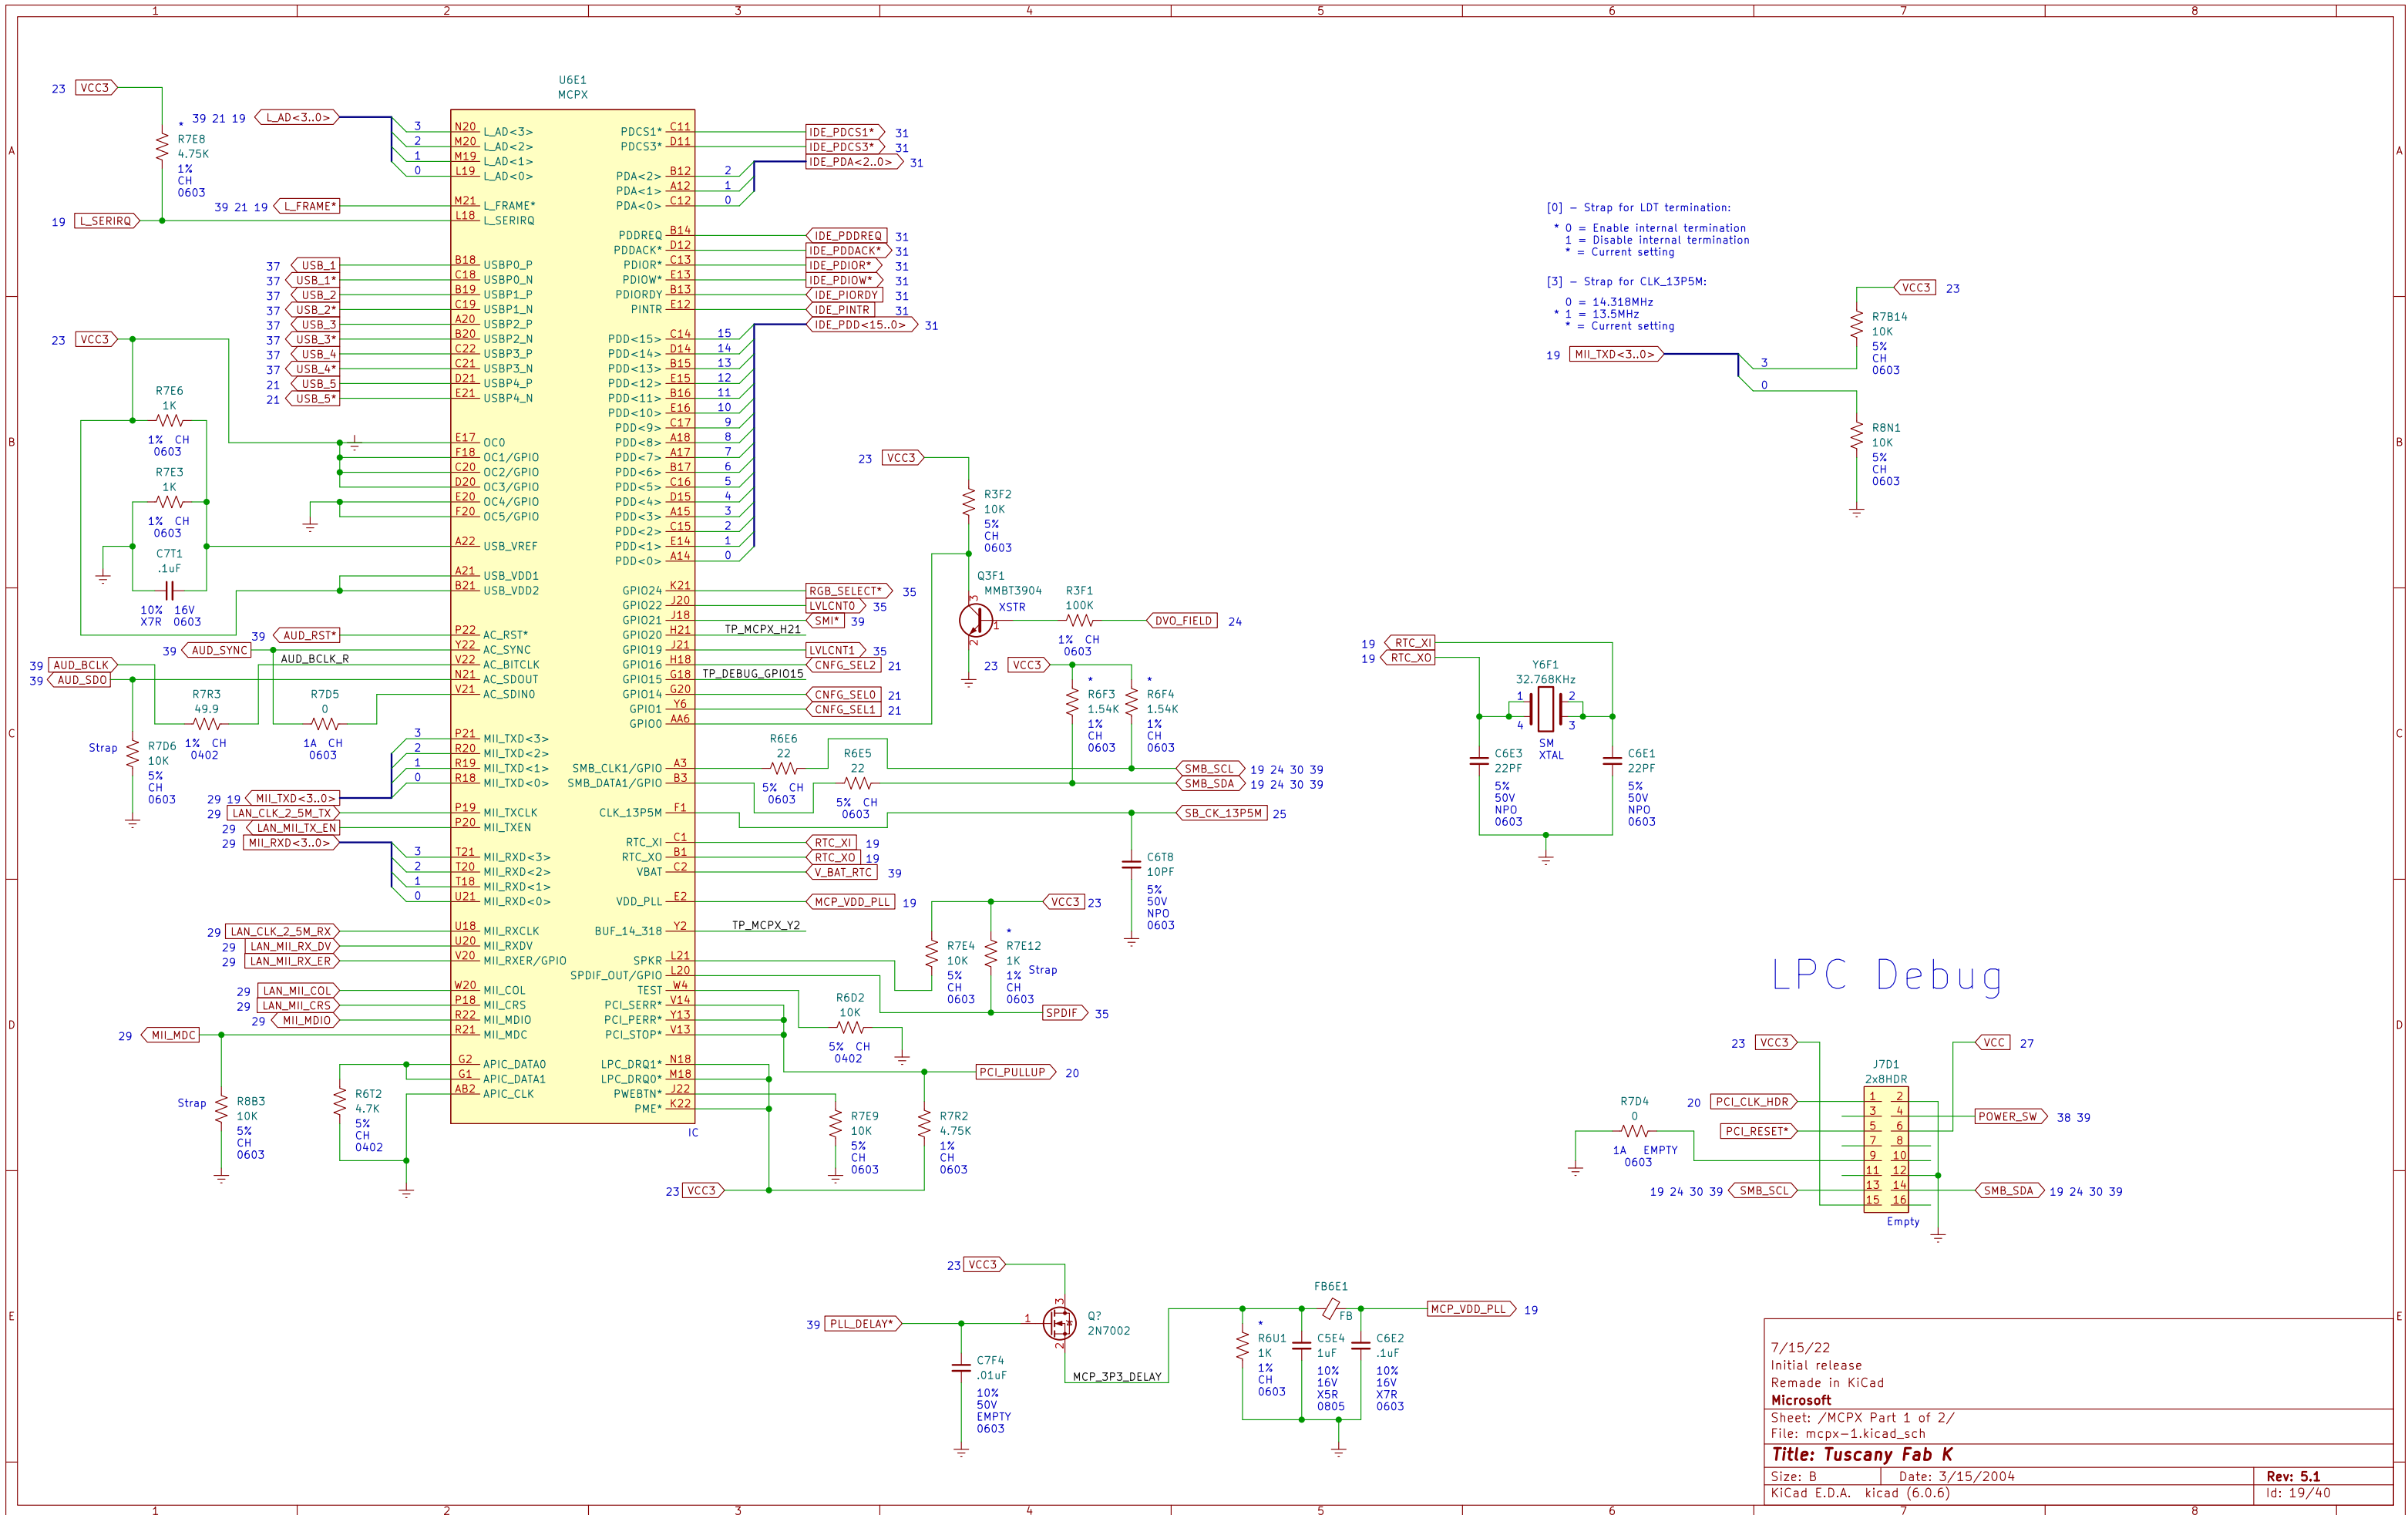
1 2 3 4 5 6 7 8

A B C D E

U6E1
MCPX

23 VCC3
R7E8
4.75K
1%
CH
0603

39 21 19 L_AD<3..0>
3 2 1 0
N20 L_AD<3>
M20 L_AD<2>
M19 L_AD<1>
L19 L_AD<0>

39 21 19 L_FRAME*
M21 L_FRAME*
19 L_SERIRQ
L18 L_SERIRQ

37 USB_1 B18 USBP0_P
37 USB_1* C18 USBP0_N
37 USB_2 B19 USBP1_P
37 USB_2* C19 USBP1_N
37 USB_3 A20 USBP2_P
37 USB_3* B20 USBP2_N
37 USB_4 C22 USBP3_P
37 USB_4* C21 USBP3_N
21 USB_5 D21 USBP4_P
21 USB_5* E21 USBP4_N

23 VCC3
R7E6
1K
1% CH
0603
R7E3
1K
1% CH
0603
C7T1
.1uF
10% 16V
X7R 0603

E17 OC0
F18 OC1/GPIO
C20 OC2/GPIO
D20 OC3/GPIO
E20 OC4/GPIO
F20 OC5/GPIO
A22 USB_VREF
A21 USB_VDD1
B21 USB_VDD2

39 AUD_RST* P22 AC_RST*
39 AUD_SYNC Y22 AC_SYNC
39 AUD_BCLK AUD_BCLK_R V22 AC_BITCLK
39 AUD_SDO N21 AC_SDOUT
V21 AC_SDINO

R7R3
49.9
1% CH
0402
R7D5
0
1A CH
0603
Strap
R7D6
10K
5%
CH
0603

3 2 1 0
P21 MII_TXD<3>
R20 MII_TXD<2>
R19 MII_TXD<1>
R18 MII_TXD<0>
29 19 MII_TXD<3..0>
29 LAN_CLK_2_5M_TX P19 MII_TXCLK
29 LAN_MII_TX_EN P20 MII_TXEN
29 MII_RXD<3..0>
3 2 1 0
T21 MII_RXD<3>
T20 MII_RXD<2>
T18 MII_RXD<1>
U21 MII_RXD<0>

29 LAN_CLK_2_5M_RX U18 MII_RXCLK
29 LAN_MII_RX_DV U20 MII_RXDV
29 LAN_MII_RX_ER V20 MII_RXER/GPIO
29 LAN_MII_COL W20 MII_COL
29 LAN_MII_CRS P18 MII_CRS
29 MII_MDIO R22 MII_MDIO
29 MII_MDC R21 MII_MDC

G2 APIC_DATA0
G1 APIC_DATA1
AB2 APIC_CLK

Strap
R8B3
10K
5%
CH
0603
R6T2
4.7K
5%
CH
0402

PDCS1* C11 IDE_PDCS1* 31
PDCS3* D11 IDE_PDCS3* 31
IDE_PDA<2..0> 31
PDA<2> B12 2
PDA<1> A12 1
PDA<0> C12 0
PDDREQ B14 IDE_PDDREQ 31
PDDACK* D12 IDE_PDDACK* 31
PDIOR* C13 IDE_PDIOR* 31
PDIOW* E13 IDE_PDIOW* 31
PDIORDY B13 IDE_PIORDY 31
PINTR E12 IDE_PINTR 31
IDE_PDD<15..0> 31
PDD<15> C14 15
PDD<14> D14 14
PDD<13> B15 13
PDD<12> E15 12
PDD<11> B16 11
PDD<10> E16 10
PDD<9> C17 9
PDD<8> A18 8
PDD<7> A17 7
PDD<6> B17 6
PDD<5> C16 5
PDD<4> D15 4
PDD<3> A15 3
PDD<2> C15 2
PDD<1> E14 1
PDD<0> A14 0

GPIO24 K21 RGB_SELECT* 35
GPIO22 J20 LVLCNT0 35
GPIO21 J18 SMI* 39
GPIO20 H21 TP_MCPX_H21
GPIO19 J21 LVLCNT1 35
GPIO16 H18 CNFG_SEL2 21
GPIO15 G18 TP_DEBUG_GPIO15
GPIO14 G20 CNFG_SEL0 21
GPIO1 Y6 CNFG_SEL1 21
GPIO0 AA6

SMB_CLK1/GPIO A3
SMB_DATA1/GPIO B3
R6E6
22
5% CH
0603
R6E5
22
5% CH
0603
SMB_SCL 19 24 30 39
SMB_SDA 19 24 30 39
CLK_13P5M F1 SB_CK_13P5M 25
RTC_XI C1 RTC_XI 19
RTC_XO B1 RTC_XO 19
VBAT C2 V_BAT_RTC 39
VDD_PLL E2 MCP_VDD_PLL 19
BUF_14_318 Y2 TP_MCPX_Y2
SPKR L21
SPDIF_OUT/GPIO L20
TEST W4
PCI_SERR* V14
PCI_PERR* Y13
PCI_STOP* V13
LPC_DRQ1* N18
LPC_DRQ0* M18
PWEBTN* J22
PME* K22
IC

23 VCC3
R3F2
10K
5%
CH
0603
Q3F1
MMBT3904
XSTR
R3F1
100K
1% CH
0603
DVO_FIELD 24
23 VCC3
R6F3
1.54K
1%
CH
0603
R6F4
1.54K
1%
CH
0603
C6T8
10PF
5%
50V
NPO
0603

VCC3 23
R7E4
10K
5%
CH
0603
R7E12
1K
1%
CH
0603
Strap
SPDIF 35
R6D2
10K
5% CH
0402
PCI_PULLUP 20
R7E9
10K
5%
CH
0603
R7R2
4.75K
1%
CH
0603
23 VCC3

[0] – Strap for LDT termination:
* 0 = Enable internal termination
1 = Disable internal termination
* = Current setting

[3] – Strap for CLK_13P5M:
0 = 14.318MHz
* 1 = 13.5MHz
* = Current setting

VCC3 23
19 MII_TXD<3..0>
3
0
R7B14
10K
5%
CH
0603
R8N1
10K
5%
CH
0603

19 RTC_XI
19 RTC_XO
Y6F1
32.768KHz
1 2 4 3
SM
XTAL
C6E3
22PF
5%
50V
NPO
0603
C6E1
22PF
5%
50V
NPO
0603

LPC Debug

23 VCC3
VCC 27
J7D1
2x8HDR
R7D4
0
1A EMPTY
0603
20 PCI_CLK_HDR
PCI_RESET*
POWER_SW 38 39
19 24 30 39 SMB_SCL
SMB_SDA 19 24 30 39
1 2 3 4 5 6 7 8 9 10 11 12 13 14 15 16
Empty

23 VCC3
39 PLL_DELAY*
Q?
2N7002
C7F4
.01uF
10%
50V
EMPTY
0603
MCP_3P3_DELAY
FB6E1
FB
MCP_VDD_PLL 19
R6U1
1K
1%
CH
0603
C5E4
1uF
10%
16V
X5R
0805
C6E2
.1uF
10%
16V
X7R
0603

7/15/22
Initial release
Remade in KiCad
Microsoft
Sheet: /MCPX Part 1 of 2/
File: mcpx-1.kicad_sch
Title: Tuscany Fab K
Size: B Date: 3/15/2004 Rev: 5.1
KiCad E.D.A. kicad (6.0.6) Id: 19/40